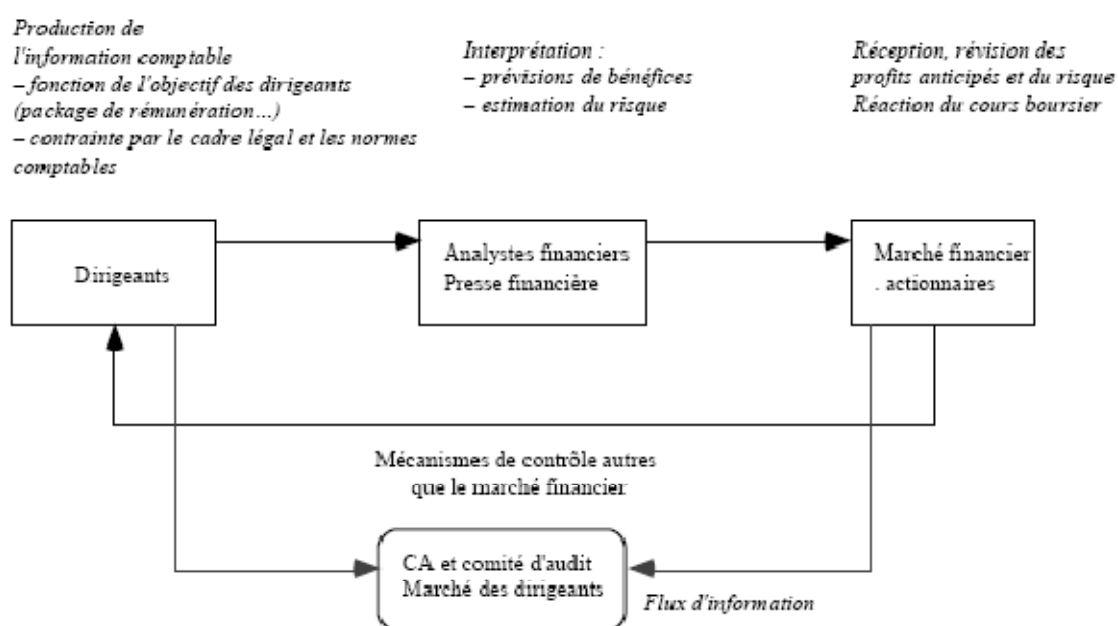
Production de l'information comptable
– fonction de l'objectif des dirigeants (package de rémunération...)
– contrainte par le cadre légal et les normes comptables

Interprétation :
– prévisions de bénéfices
– estimation du risque

Réception, révision des profits anticipés et du risque
Réaction du cours boursier

Dirigeants

Analystes financiers
Presse financière

Marché financier
. actionnaires

Mécanismes de contrôle autres que le marché financier

CA et comité d'audit
Marché des dirigeants

Flux d'information